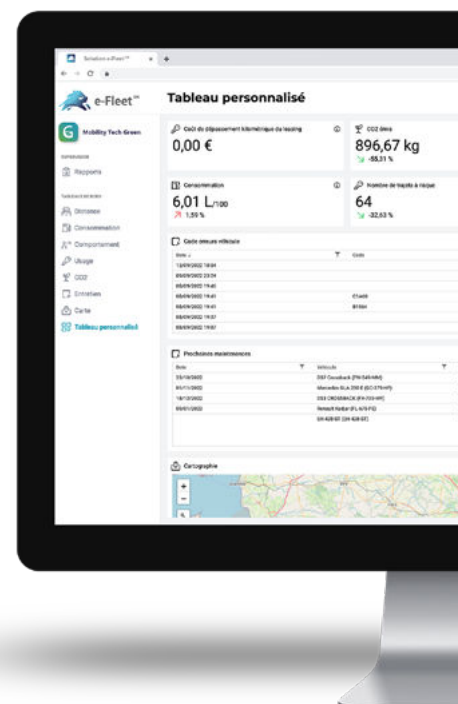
Solution e-Fleet™

e-Fleet™

Mobility Tech Green

Rapports

Données
Consommation
Comportement
Usage
CO2
Entretien
Carte
Tableau personnalisé

Tableau personnalisé

Coût de dépassement kilométrique du leasing
0,00 €

CO2 émis
896,67 kg
-55,21 %

Consommation
6,01 L/100
1,59 %

Nombre de trajets à risque
64
-32,63 %

Code erreurs véhicule

| Date | Code |
|---|---|
| 12/09/2022 18:04 | |
| 09/09/2022 23:04 | |
| 09/09/2022 19:40 | |
| 09/09/2022 19:41 | C1A09 |
| 09/09/2022 19:41 | B1864 |
| 09/09/2022 19:01 | |
| 09/09/2022 19:01 | |

Prochaines maintenances

| Date | Véhicule |
|---|---|
| 03/10/2022 | DS7 Crossback (FN-549-MM) |
| 01/11/2022 | Mercedes GLA 200 d (GC-179-HT) |
| 10/12/2022 | DS3 CROSSBACK (FK-703-HR) |
| 05/01/2023 | Renault Kadjar (FL-679-FE) |
| | GH-828-ST (GH-828-ST) |

Cartographie